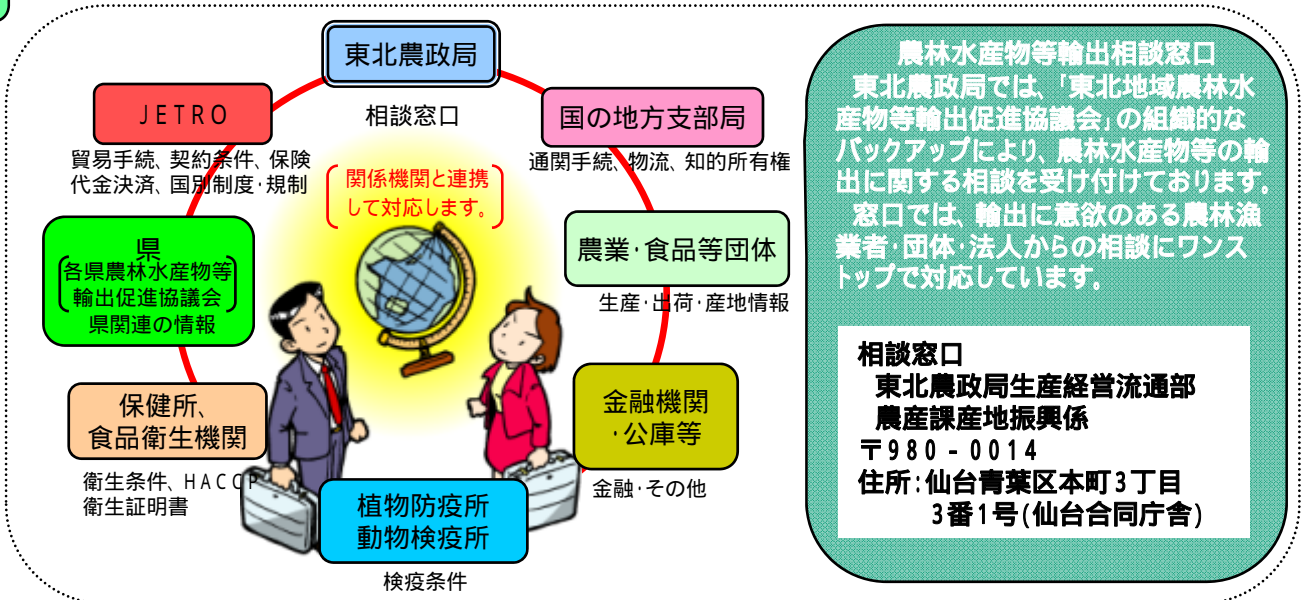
東北農政局

相談窓口

JETRO

貿易手続、契約条件、保険
代金決済、国別制度・規制

国の地方支部局

通関手続、物流、知的所有権

関係機関と連携して対応します。

農業・食品等団体

生産・出荷・産地情報

県
（各県農林水産物等輸出促進協議会）
県関連の情報

保健所、
食品衛生機関

衛生条件、HACCP
衛生証明書

金融機関
・公庫等

金融・その他

植物防疫所
動物検疫所

検疫条件

農林水産物等輸出相談窓口
東北農政局では、「東北地域農林水産物等輸出促進協議会」の組織的なバックアップにより、農林水産物等の輸出に関する相談を受け付けております。
窓口では、輸出に意欲のある農林漁業者・団体・法人からの相談にワンストップで対応しています。

相談窓口
東北農政局生産経営流通部
農産課産地振興係
〒980－0014
住所：仙台青葉区本町3丁目
3番1号（仙台合同庁舎）